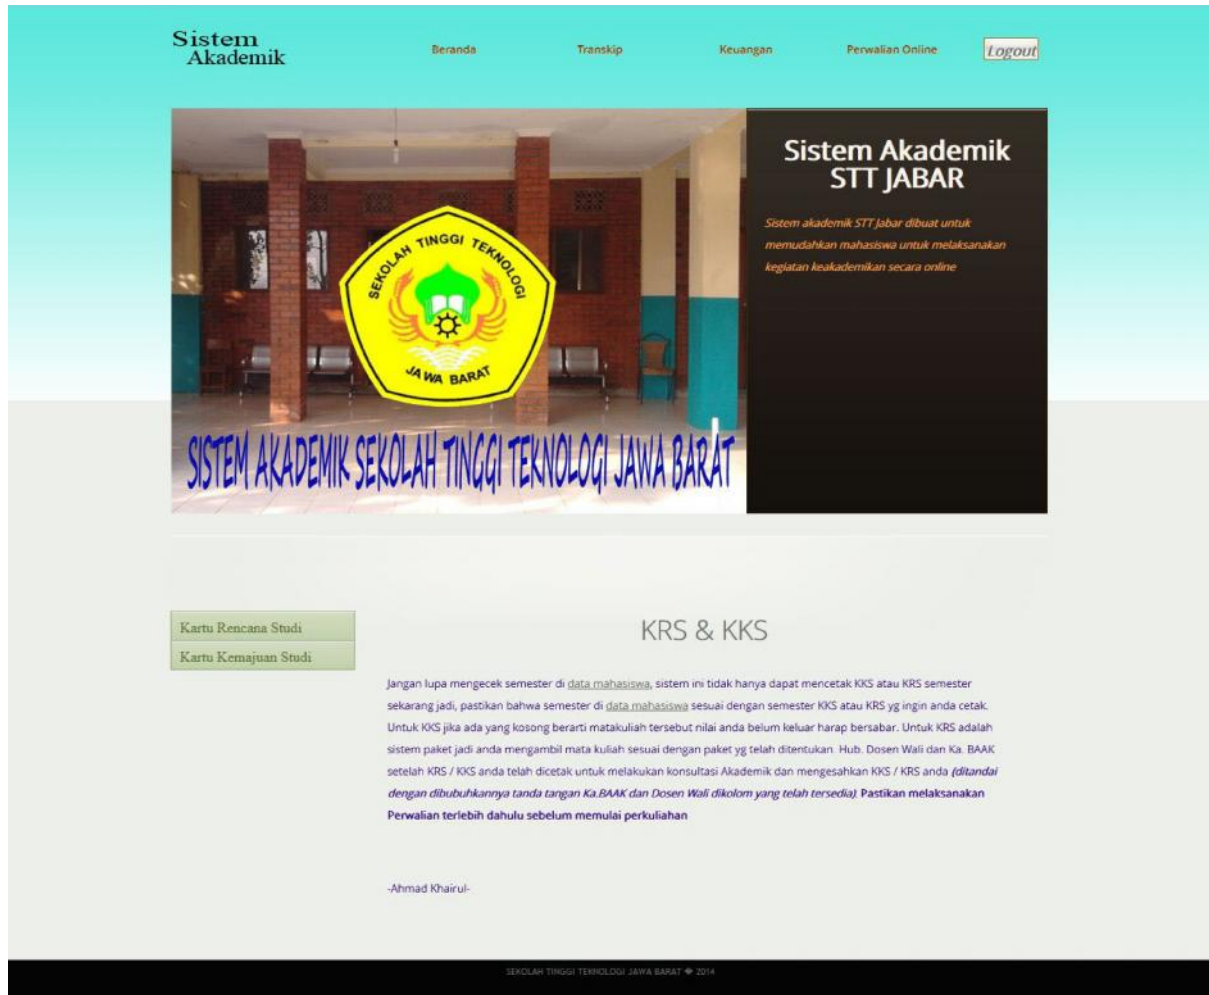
Sistem
Akademik

Beranda Transkip Keuangan Perwalian Online Logout

SEKOLAH TINGGI TEKNOLOGI
JAWA BARAT

SISTEM AKADEMIK SEKOLAH TINGGI TEKNOLOGI JAWA BARAT

Sistem Akademik STT JABAR

Sistem akademik STT Jabar dibuat untuk memudahkan mahasiswa untuk melaksanakan kegiatan keakademikan secara online

Kartu Rencana Studi
Kartu Kemajuan Studi

KRS & KKS

Jangan lupa mengecek semester di data mahasiswa, sistem ini tidak hanya dapat mencetak KKS atau KRS semester sekarang jadi, pastikan bahwa semester di data mahasiswa sesuai dengan semester KKS atau KRS yg ingin anda cetak. Untuk KKS jika ada yang kosong berarti matakuliah tersebut nilai anda belum keluar harap bersabar. Untuk KRS adalah sistem paket jadi anda mengambil mata kuliah sesuai dengan paket yg telah ditentukan. Hub. Dosen Wali dan Ka. BAAK setelah KRS / KKS anda telah dicetak untuk melakukan konsultasi Akademik dan mengesahkan KKS / KRS anda (ditandai dengan dibubuhkannya tanda tangan Ka.BAAK dan Dosen Wali dikolom yang telah tersedia). Pastikan melaksanakan Perwalian terlebih dahulu sebelum memulai perkuliahan

-Ahmad Khairul-

SEKOLAH TINGGI TEKNOLOGI JAWA BARAT © 2014